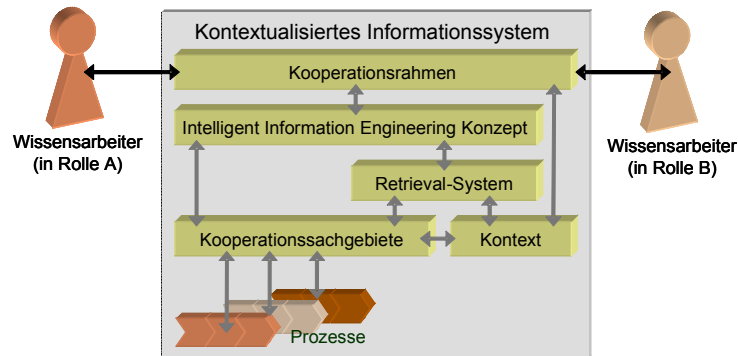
Kontextualisiertes Informationssystem

Kooperationsrahmen

Intelligent Information Engineering Konzept

Retrieval-System

Kooperationssachgebiete

Kontext

Prozesse

Wissensarbeiter (in Rolle A)

Wissensarbeiter (in Rolle B)